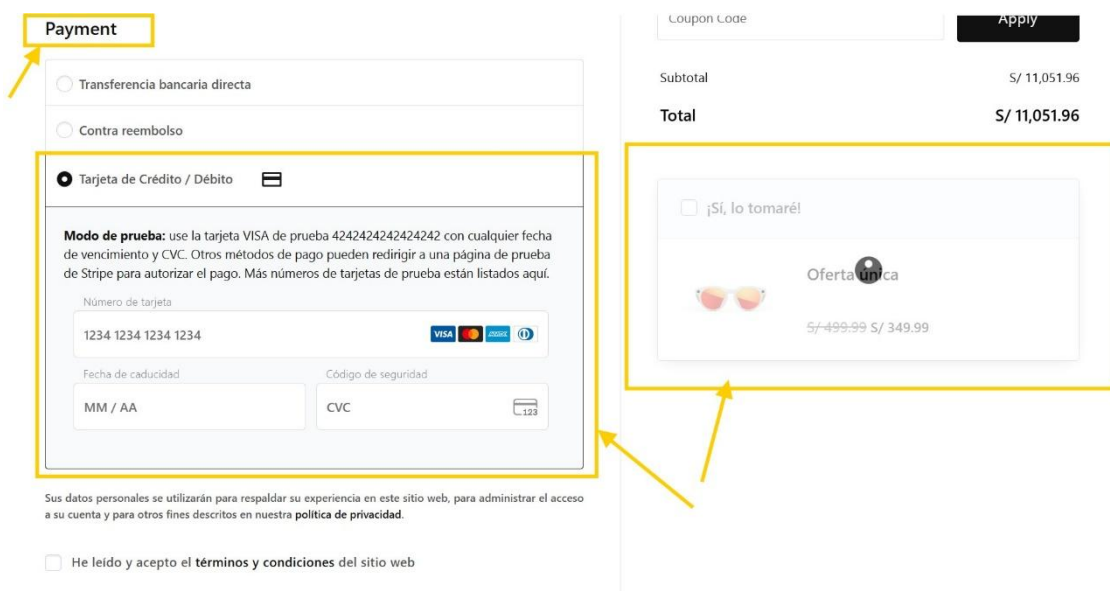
Payment

Transferencia bancaria directa

Contra reembolso

Tarjeta de Crédito / Débito

**Modo de prueba:** use la tarjeta VISA de prueba 4242424242424242 con cualquier fecha de vencimiento y CVC. Otros métodos de pago pueden redirigir a una página de prueba de Stripe para autorizar el pago. Más números de tarjetas de prueba están listados aquí.

Número de tarjeta

1234 1234 1234 1234

Fecha de caducidad

MM / AA

Código de seguridad

CVC

123

Sus datos personales se utilizarán para respaldar su experiencia en este sitio web, para administrar el acceso a su cuenta y para otros fines descritos en nuestra **política de privacidad**.

He leído y acepto el **términos y condiciones** del sitio web

Coupon Code

Apply

Subtotal S/ 11,051.96

Total S/ 11,051.96

¡Sí, lo tomaré!

Oferta única

~~S/ 499.99~~ S/ 349.99